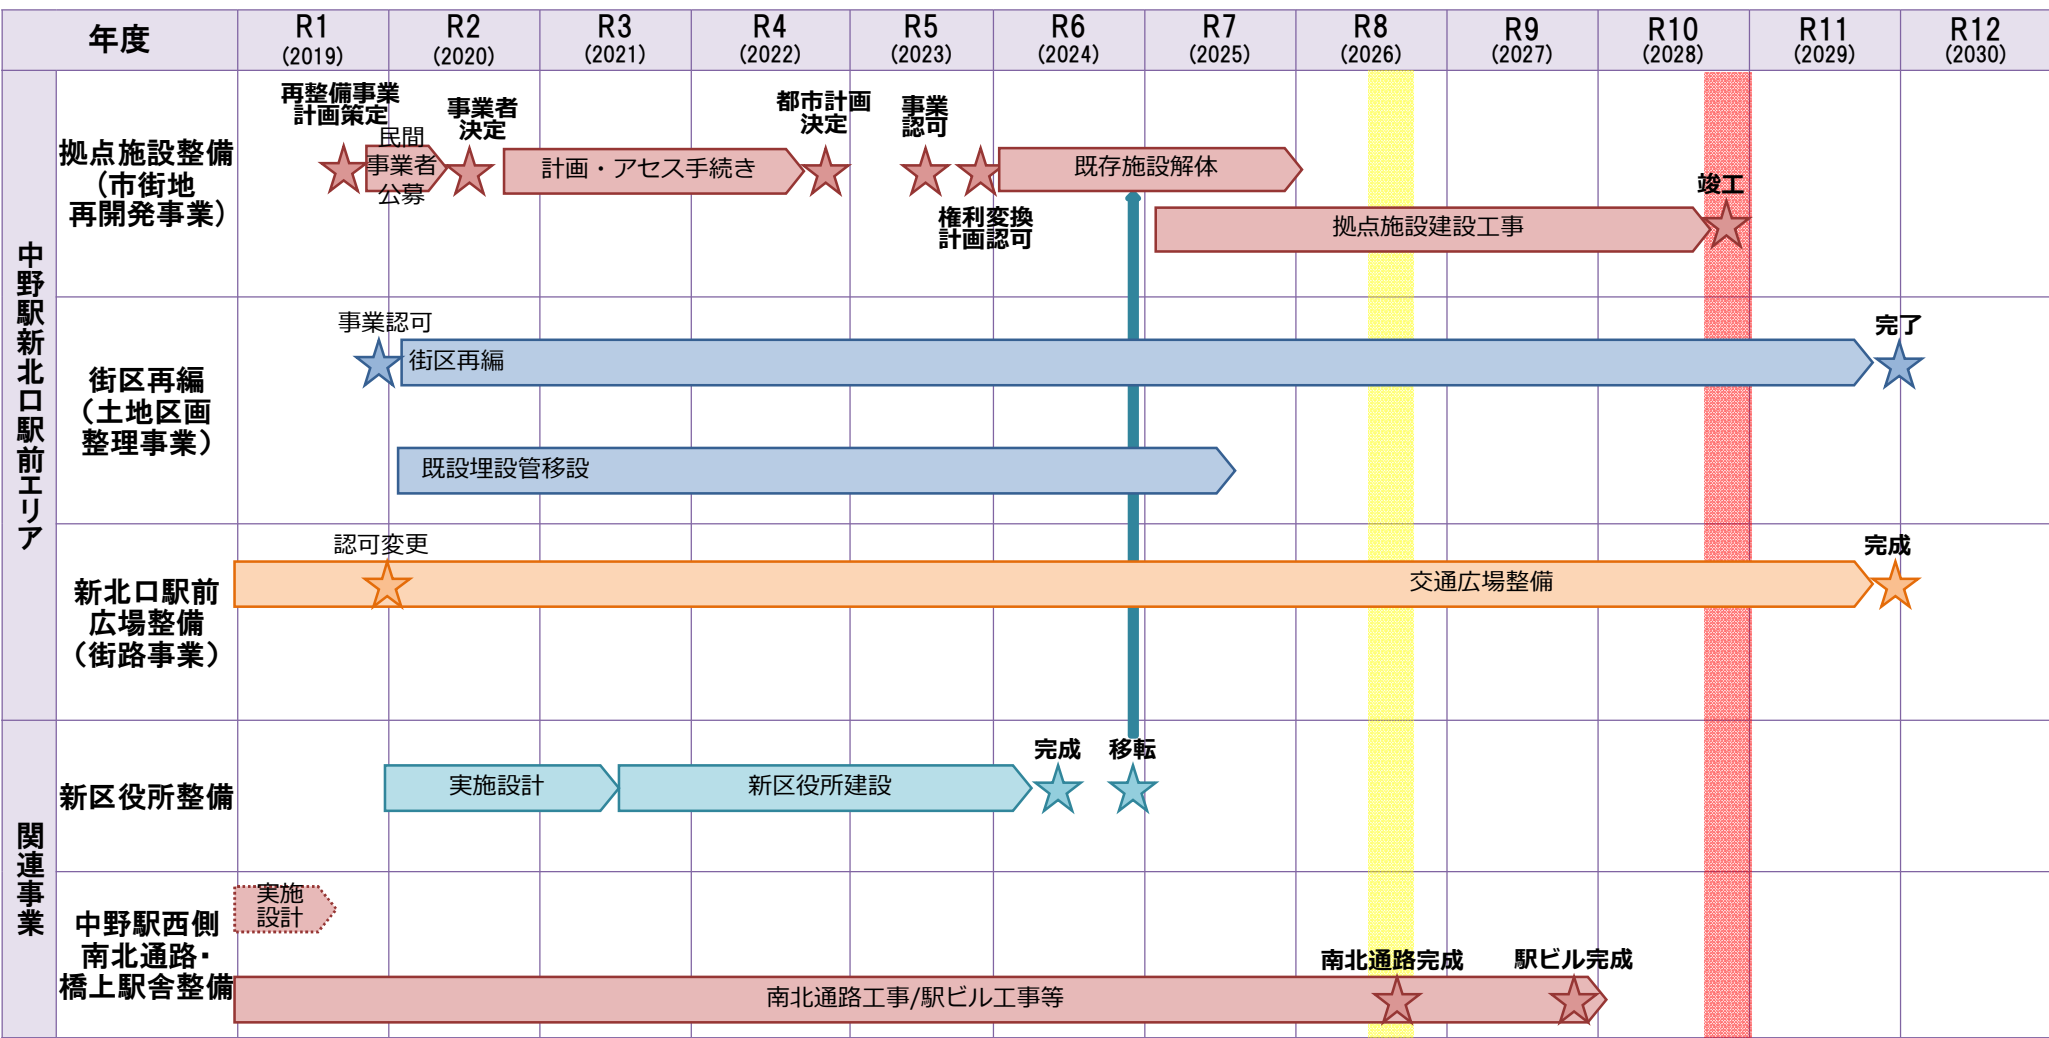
| 年度 | | R1 (2019) | R2 (2020) | R3 (2021) | R4 (2022) | R5 (2023) | R6 (2024) | R7 (2025) | R8 (2026) | R9 (2027) | R10 (2028) | R11 (2029) | R12 (2030) |
|---|---|---|---|---|---|---|---|---|---|---|---|---|---|
| 中野駅新北口駅前エリア | 拠点施設整備（市街地再開発事業） | | | | | | | | | | | | |
| | 街区再編（土地区画整理事業） | | | | | | | | | | | | |
| | 新北口駅前広場整備（街路事業） | | | | | | | | | | | | |
| 関連事業 | 新区役所整備 | | | | | | | | | | | | |
| | 中野駅西側南北通路・橋上駅舎整備 | | | | | | | | | | | | |

再整備事業計画策定
民間事業者公募
事業者決定
計画・アセス手続き
都市計画決定
事業認可
権利変換計画認可
既存施設解体
拠点施設建設工事
竣工

事業認可
街区再編
完了
既設埋設管移設

認可変更
交通広場整備
完成

実施設計
新区役所建設
完成
移転

実施設計
南北通路工事/駅ビル工事等
南北通路完成
駅ビル完成